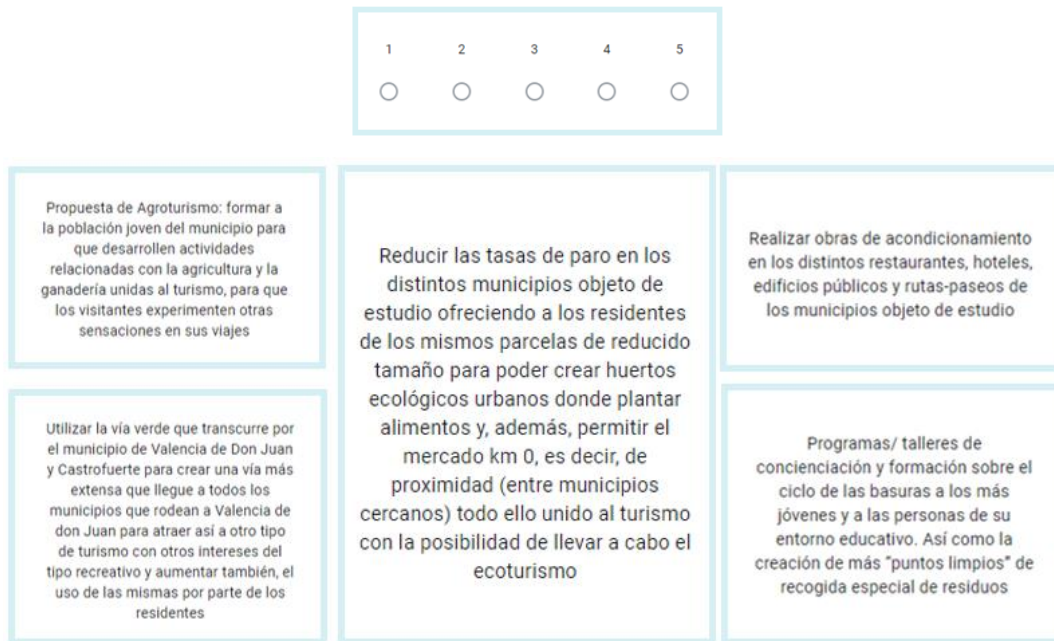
1 2 3 4 5

Propuesta de Agroturismo: formar a la población joven del municipio para que desarrollen actividades relacionadas con la agricultura y la ganadería unidas al turismo, para que los visitantes experimenten otras sensaciones en sus viajes

Utilizar la vía verde que transcurre por el municipio de Valencia de Don Juan y Castrofuerte para crear una vía más extensa que llegue a todos los municipios que rodean a Valencia de don Juan para atraer así a otro tipo de turismo con otros intereses del tipo recreativo y aumentar también, el uso de las mismas por parte de los residentes

Reducir las tasas de paro en los distintos municipios objeto de estudio ofreciendo a los residentes de los mismos parcelas de reducido tamaño para poder crear huertos ecológicos urbanos donde plantar alimentos y, además, permitir el mercado km 0, es decir, de proximidad (entre municipios cercanos) todo ello unido al turismo con la posibilidad de llevar a cabo el ecoturismo

Realizar obras de acondicionamiento en los distintos restaurantes, hoteles, edificios públicos y rutas-paseos de los municipios objeto de estudio

Programas/ talleres de concienciación y formación sobre el ciclo de las basuras a los más jóvenes y a las personas de su entorno educativo. Así como la creación de más "puntos limpios" de recogida especial de residuos